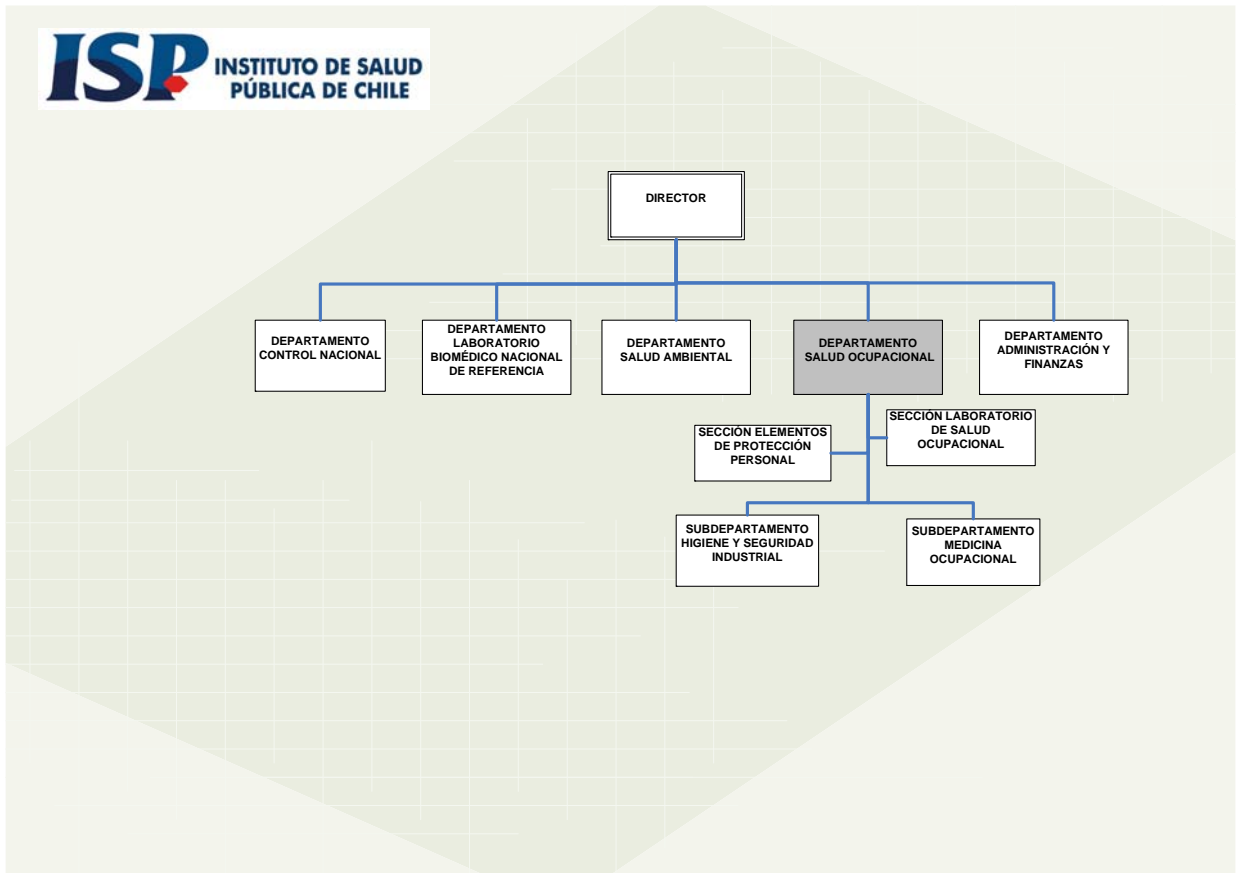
ISP INSTITUTO DE SALUD PÚBLICA DE CHILE

DIRECTOR

DEPARTAMENTO CONTROL NACIONAL

DEPARTAMENTO LABORATORIO BIOMÉDICO NACIONAL DE REFERENCIA

DEPARTAMENTO SALUD AMBIENTAL

DEPARTAMENTO SALUD OCUPACIONAL

DEPARTAMENTO ADMINISTRACIÓN Y FINANZAS

SECCIÓN ELEMENTOS DE PROTECCIÓN PERSONAL

SECCIÓN LABORATORIO DE SALUD OCUPACIONAL

SUBDEPARTAMENTO HIGIENE Y SEGURIDAD INDUSTRIAL

SUBDEPARTAMENTO MEDICINA OCUPACIONAL